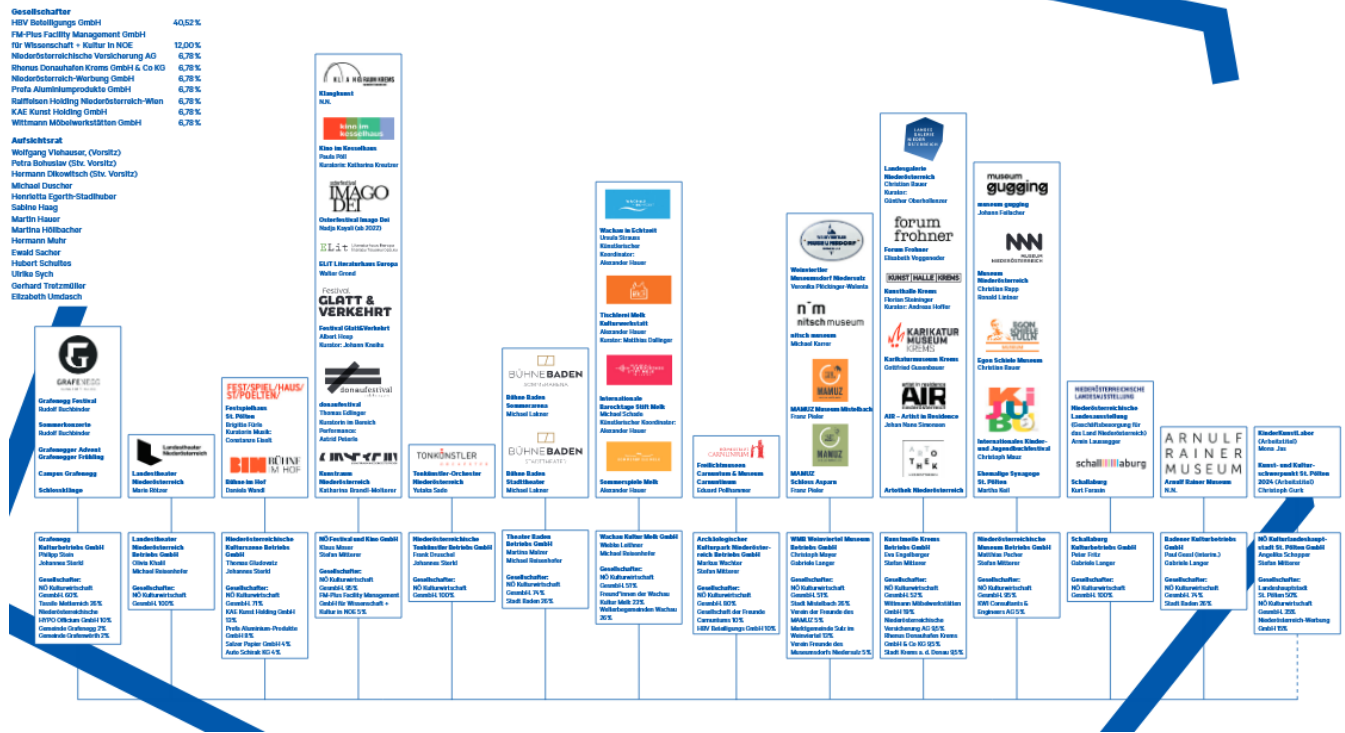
Gesellschafter
HBV Beteiligungs GmbH 40,52 %
FM-Plus Facility Management GmbH
für Wissenschaft + Kultur in NOE 12,00 %
Niederösterreichische Versicherung AG 6,78 %
Rhenus Donauhafen Krems GmbH & Co KG 6,78 %
Niederösterreich-Werbung GmbH 6,78 %
Prefa Aluminiumprodukte GmbH 6,78 %
Raiffeisen Holding Niederösterreich-Wien 6,78 %
KAE Kunst Holding GmbH 6,78 %
Wittmann Möbelwerkstätten GmbH 6,78 %

Aufsichtsrat
Wolfgang Viehauser, (Vorsitz)
Petra Bohuslav (Stv. Vorsitz)
Hermann Dikowitsch (Stv. Vorsitz)
Michael Duscher
Henrietta Egerth-Stadlhuber
Sabine Haag
Martin Hauer
Martina Höllbacher
Hermann Muhr
Ewald Sacher
Hubert Schultes
Ulrike Sych
Gerhard Tretzmüller
Elizabeth Umdasch

GRAFENEGG
Grafenegg Festival
Rudolf Buchbinder
Sommerkonzerte
Rudolf Buchbinder
Grafenegger Advent
Grafenegger Frühling
Campus Grafenegg
Schlossklänge

Landestheater Niederösterreich
Landestheater Niederösterreich
Marie Rötzer

FEST/SPIEL/HAUS/ST/POELTEN/
Festspielhaus St. Pölten
Brigitte Fürle
Kuratorin Musik: Constanze Eiselt
BÜHNE IM HOF
Bühne im Hof
Daniela Wandl

KLANG RAUM KREMS
Klangraum
N.N.
kino im kesselhaus
Kino im Kesselhaus
Paula Pfoser
Kuratorin: Katharina Kreutzer
IMAGO DEI
Osterfestival Imago Dei
Nadja Kayali (ab 2022)
ELit Literaturhaus Europa
ELit Literaturhaus Europa
Walter Grond
Festival GLATT & VERKEHRT
Festival Glatt&Verkehrt
Albert Hosp
Kurator: Johann Kneihs
donaufestival
donaufestival
Thomas Edlinger
Kuratorin im Bereich Performance: Astrid Peterle
Kunstraum Niederösterreich
Katharina Brandl-Molterer

TONKÜNSTLER
Tonkünstler-Orchester Niederösterreich
Yutaka Sado

BÜHNE BADEN
Bühne Baden Sommerarena
Michael Lakner
BÜHNE BADEN
Bühne Baden Stadttheater
Michael Lakner

Wachau in Echtzeit
Ursula Strauss
Künstlerischer Koordinator: Alexander Hauer
Tischlerei Melk Kulturwerkstatt
Alexander Hauer
Kurator: Matthias Dallinger
Internationale Barocktage Stift Melk
Michael Schade
Künstlerischer Koordinator: Alexander Hauer
Sommerspiele Melk
Alexander Hauer

Römerstadt Carnuntum
Freilichtmuseum Carnuntum & Museum Carnuntinum
Eduard Pollhammer

Weinviertler Museumsdorf Niedersulz
Weinviertler Museumsdorf Niedersulz
Veronika Plöckinger-Walenta
nitsch museum
nitsch museum
Michael Karrer
MAMUZ
MAMUZ Museum Mistelbach
Franz Pieler
MAMUZ
MAMUZ Schloss Asparn
Franz Pieler

LANDESGALERIE NIEDERÖSTERREICH
Landesgalerie Niederösterreich
Christian Bauer
Kurator: Günther Oberhollenzer
forum frohner
Forum Frohner
Elisabeth Voggeneder
KUNST HALLE KREMS
Kunsthalle Krems
Florian Steininger
Kurator: Andreas Hoffer
KARIKATUR MUSEUM KREMS
Karikaturmuseum Krems
Gottfried Gusenbauer
AIR
AIR – Artist in Residence
Johan Nane Simonsen
ARTOTHEK
Artothek Niederösterreich

museum gugging
museum gugging
Johann Feilacher
NNN MUSEUM NIEDERÖSTERREICH
Museum Niederösterreich
Christian Rapp
Ronald Lintner
EGON SCHIELE MUSEUM
Egon Schiele Museum
Christian Bauer
KIJUBU
Internationales Kinder- und Jugendbuchfestival
Ehemalige Synagoge St. Pölten
Martha Keil

NIEDERÖSTERREICHISCHE LANDESAUSSTELLUNG
Niederösterreichische Landesausstellung
(Geschäftsbewerbung für das Land Niederösterreich)
Armin Laussegger
schallaburg
Schallaburg
Kurt Farasin

ARNULF RAINER MUSEUM
Arnulf Rainer Museum
N.N.

KinderKunstLabor (Arbeitstitel)
Mona Jas
Kunst- und Kulturschwerpunkt St. Pölten 2024 (Arbeitstitel)
Christoph Gurk

Grafenegg Kulturbetriebs GmbH
Philipp Stein
Johannes Starkl
Gesellschafter:
NÖ Kulturwirtschaft GesmbH 60%
Tassilo Metternich 26%
Niederösterreichische HYPO Officium GmbH 10%
Camerata Grafenegg 2%
Gemeinde Grafenwörth 2%

Landestheater Niederösterreich Betriebs GmbH
Olivia Khalil
Michael Reisenhofer
Gesellschafter:
NÖ Kulturwirtschaft GesmbH 100%

Niederösterreichische Kulturszene Betriebs GmbH
Thomas Gludovatz
Johannes Starkl
Gesellschafter:
NÖ Kulturwirtschaft GesmbH 71%
KAE Kunst Holding GmbH 13%
Prefa Aluminium-Produkte GmbH 8%
Salzer Papier GmbH 4%
Auto Schinak KG 4%

NÖ Festival und Kino GmbH
Klaus Mauser
Stefan Mitterer
Gesellschafter:
NÖ Kulturwirtschaft GesmbH 95%
FM-Plus Facility Management GmbH für Wissenschaft + Kultur in NOE 5%

Niederösterreichische Tonkünstler Betriebs GmbH
Frank Druschel
Johannes Starkl
Gesellschafter:
NÖ Kulturwirtschaft GesmbH 100%

Theater Baden Betriebs GmbH
Martina Malzer
Michael Reisenhofer
Gesellschafter:
NÖ Kulturwirtschaft GesmbH 74%
Stadt Baden 26%

Wachau Kultur Melk GmbH
Walter Leithner
Michael Reisenhofer
Gesellschafter:
NÖ Kulturwirtschaft GesmbH 51%
FreundInnen der Wachau Kultur Melk 23%
Welterbegemeinden Wachau 26%

Archäologischer Kulturpark Niederösterreich Betriebs GmbH
Markus Wachter
Stefan Mitterer
Gesellschafter:
NÖ Kulturwirtschaft GesmbH 80%
Gesellschaft der Freunde Carnuntums 10%
HBV Beteiligungs GmbH 10%

WMB Weinviertel Museums Betriebs GmbH
Christoph Mayer
Gabriele Langer
Gesellschafter:
NÖ Kulturwirtschaft GesmbH 51%
Stadt Mistelbach 26%
Verein der Freunde des MAMUZ 5%
Marktgemeinde Sulz im Weinviertel 13%
Verein Freunde des Museumsdorfs Niedersulz 5%

Kunstmeile Krems Betriebs GmbH
Eva Engelberger
Stefan Mitterer
Gesellschafter:
NÖ Kulturwirtschaft GesmbH 52%
Wittmann Möbelwerkstätten GmbH 19%
Niederösterreichische Versicherung AG 9,5%
Rhenus Donauhafen Krems GmbH & Co KG 9,5%
Stadt Krems a. d. Donau 9,5%

Niederösterreichische Museum Betriebs GmbH
Matthias Pacher
Stefan Mitterer
Gesellschafter:
NÖ Kulturwirtschaft GesmbH 95%
KWI Consultants & Engineers AG 5%

Schallaburg Kulturbetriebs GmbH
Peter Fritz
Gabriele Langer
Gesellschafter:
NÖ Kulturwirtschaft GesmbH 100%

Badener Kulturbetriebs GmbH
Paul Gessl (interim.)
Gabriele Langer
Gesellschafter:
NÖ Kulturwirtschaft GesmbH 74%
Stadt Baden 26%

NÖ Kulturlandeshauptstadt St. Pölten GmbH
Angelika Schopper
Stefan Mitterer
Gesellschafter:
Landeshauptstadt St. Pölten 50%
NÖ Kulturwirtschaft GesmbH 25%
Niederösterreich-Werbung GmbH 25%